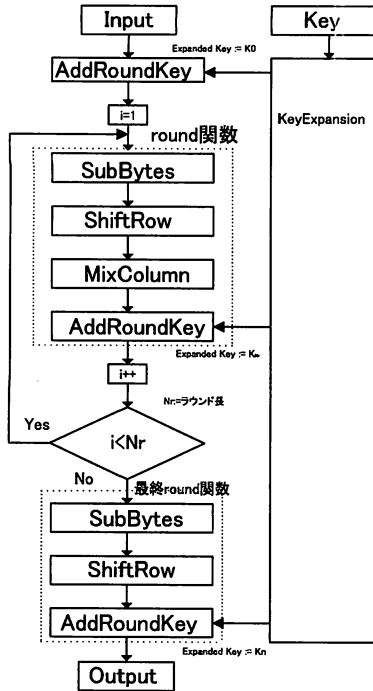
Input

Key

Expanded Key := K0

AddRoundKey

i=1

round関数

KeyExpansion

SubBytes

ShiftRow

MixColumn

AddRoundKey

Expanded Key := Km

i++

Nr=ラウンド長

Yes

i<Nr

No

最終round関数

SubBytes

ShiftRow

AddRoundKey

Expanded Key := Kn

Output